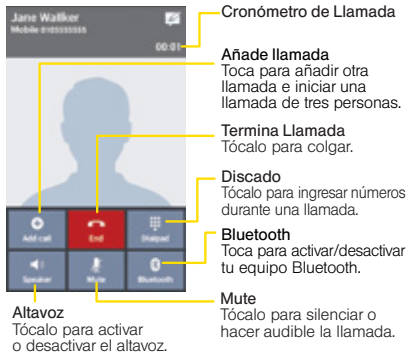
Jane Walker
Mobile 0105555555
00:01

Add call
End
Dialpad
Speaker
Mute
Bluetooth

Cronómetro de Llamada

Añade llamada
Toca para añadir otra llamada e iniciar una llamada de tres personas.

Termina Llamada
Tócalo para colgar.

Discado
Tócalo para ingresar números durante una llamada.

Bluetooth
Toca para activar/desactivar tu equipo Bluetooth.

Mute
Tócalo para silenciar o hacer audible la llamada.

Altavoz
Tócalo para activar o desactivar el altavoz.